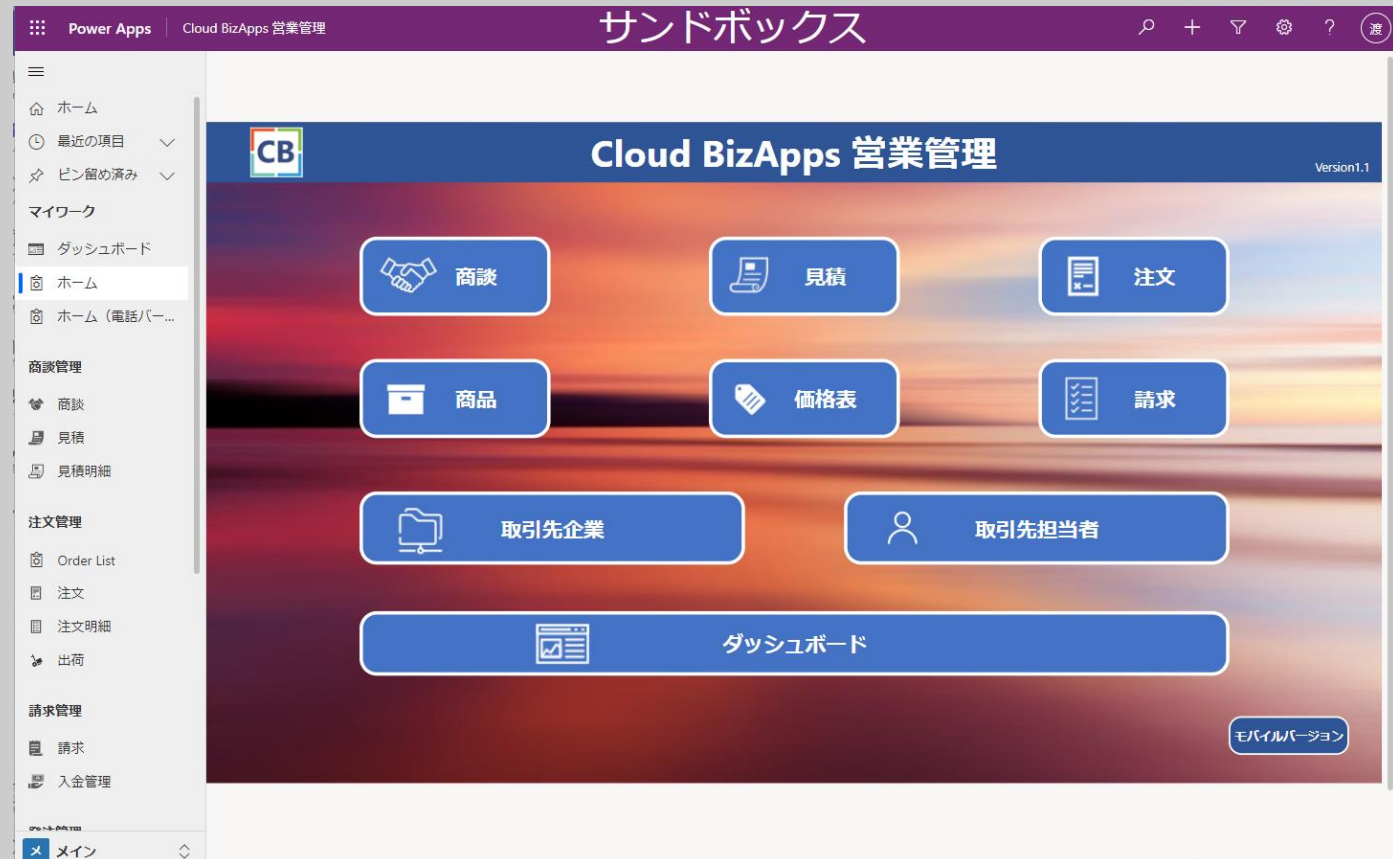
Power Apps | Cloud BizApps 営業管理

サンドボックス

渡

ホーム
最近の項目
ピン留め済み
マイワーク
ダッシュボード
ホーム
ホーム（電話バー...
商談管理
商談
見積
見積明細
注文管理
Order List
注文
注文明細
出荷
請求管理
請求
入金管理
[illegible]
メイン

CB

Cloud BizApps 営業管理

Version1.1

商談
見積
注文
商品
価格表
請求
取引先企業
取引先担当者
ダッシュボード

モバイルバージョン